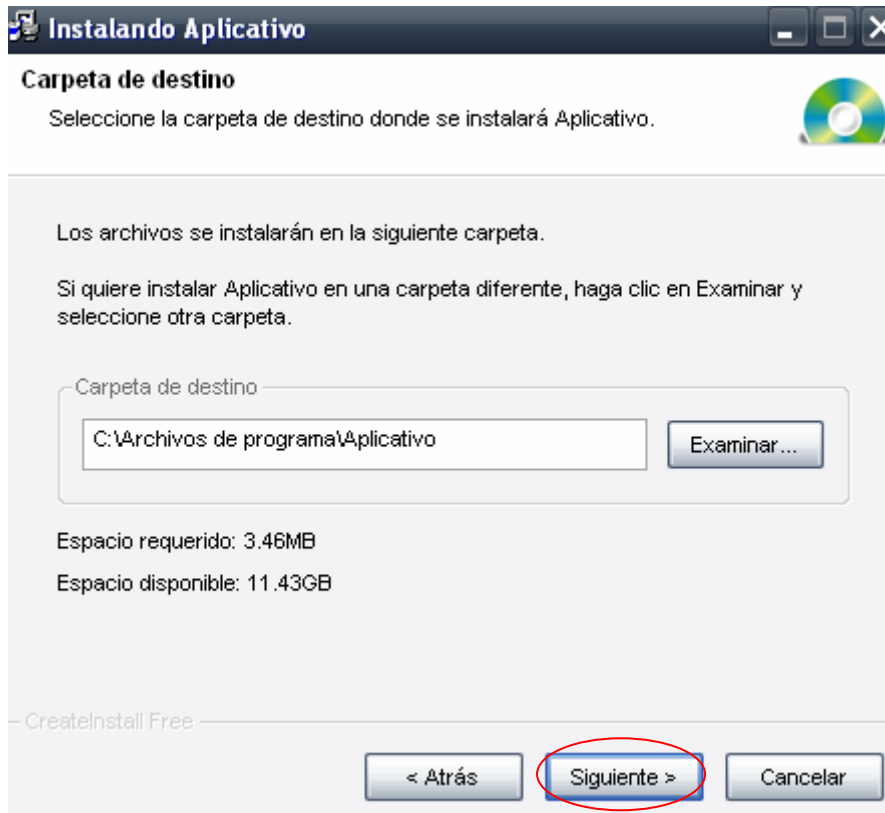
Instalando Aplicativo

Carpeta de destino

Seleccione la carpeta de destino donde se instalará Aplicativo.

Los archivos se instalarán en la siguiente carpeta.

Si quiere instalar Aplicativo en una carpeta diferente, haga clic en Examinar y seleccione otra carpeta.

Carpeta de destino

C:\Archivos de programa\Aplicativo

Examinar...

Espacio requerido: 3.46MB

Espacio disponible: 11.43GB

CreateInstall Free

< Atrás

Siguiente >

Cancelar